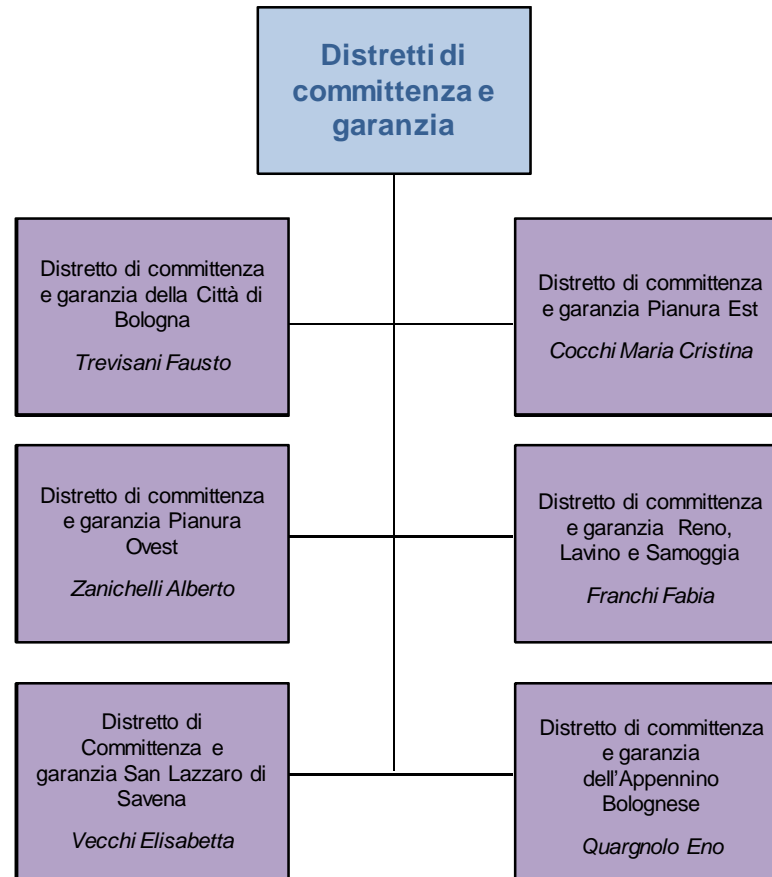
Distretti di committenza e garanzia

Distretto di committenza e garanzia della Città di Bologna

*Trevisani Fausto*

Distretto di committenza e garanzia Pianura Est

*Cocchi Maria Cristina*

Distretto di committenza e garanzia Pianura Ovest

*Zanichelli Alberto*

Distretto di committenza e garanzia Reno, Lavino e Samoggia

*Franchi Fabia*

Distretto di Committenza e garanzia San Lazzaro di Savena

*Vecchi Elisabetta*

Distretto di committenza e garanzia dell'Appennino Bolognese

*Quargnolo Eno*